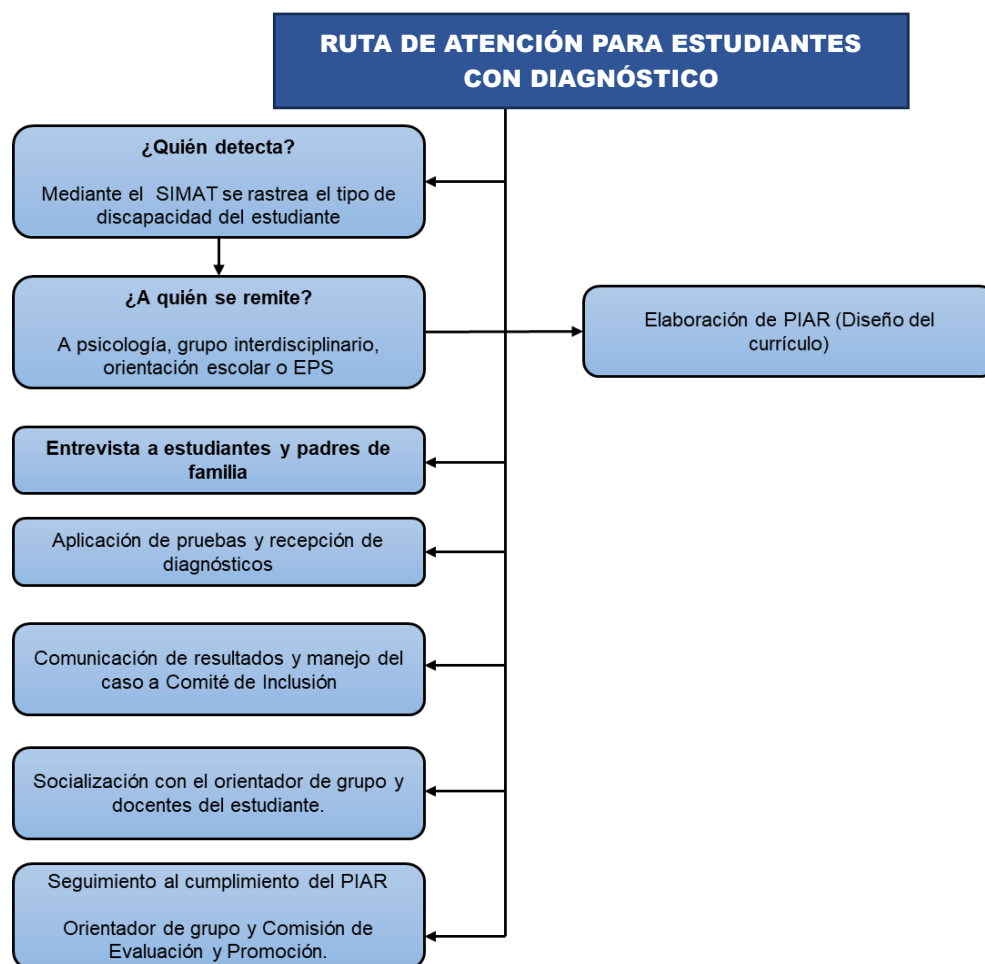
RUTA DE ATENCIÓN PARA ESTUDIANTES CON DIAGNÓSTICO

¿Quién detecta?

Mediante el SIMAT se rastrea el tipo de discapacidad del estudiante

¿A quién se remite?

A psicología, grupo interdisciplinario, orientación escolar o EPS

Elaboración de PIAR (Diseño del currículo)

Entrevista a estudiantes y padres de familia

Aplicación de pruebas y recepción de diagnósticos

Comunicación de resultados y manejo del caso a Comité de Inclusión

Socialización con el orientador de grupo y docentes del estudiante.

Seguimiento al cumplimiento del PIAR

Orientador de grupo y Comisión de Evaluación y Promoción.